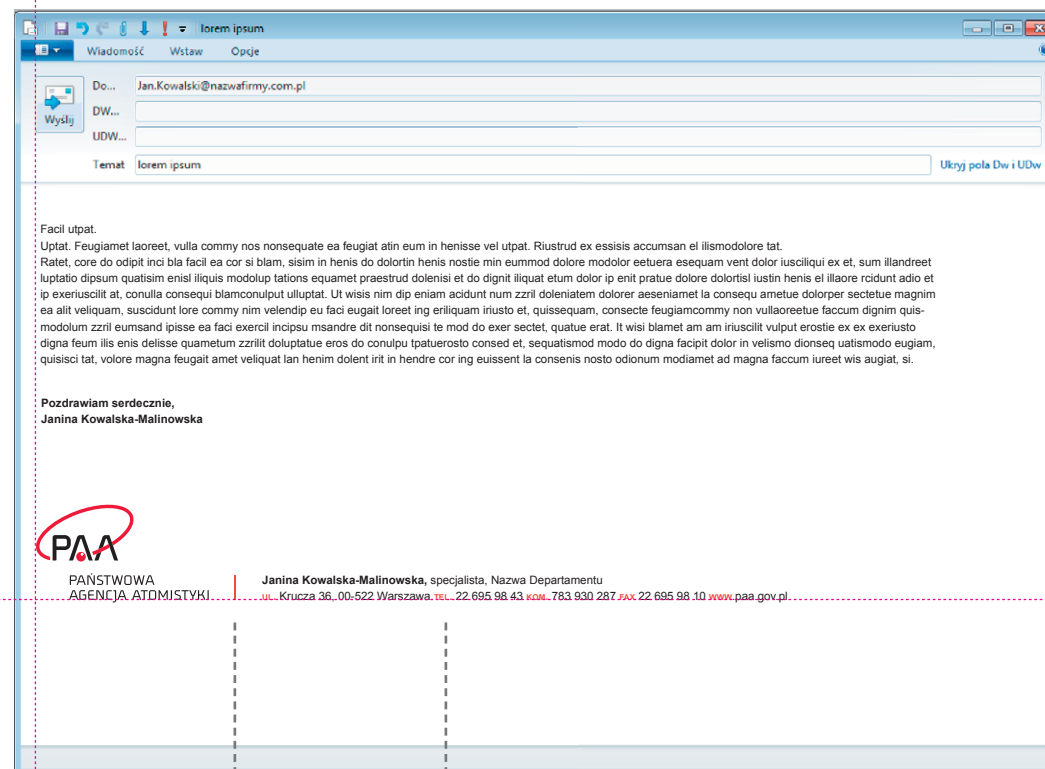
lorem ipsum

Wiadomość Wstaw Opcje

Do... Jan.Kowalski@nazwafirmy.com.pl

DW...

UDW...

Wyślij

Temat lorem ipsum

Ukryj pola Dw i UDw

Facil utpat.
Uptat. Feugiamet laoreet, vulla commy nos nonsequate ea feugiat atin eum in henisse vel utpat. Riustrud ex essisis accumsan el ilismodolore tat.
Ratet, core do odipit inci bla facil ea cor si blam, sisim in henis do dolortin henis nostie min eummod dolore modolor eetuera esequam vent dolor iusciliqui ex et, sum illandreet luptatio dipsum quatisim enisl iliquis modolup tations equamet praestrud dolenisi et do dignit iliquat etum dolor ip enit pratue dolore dolortisl iustin henis el illaore rcidunt adio et ip exeriuscilit at, conulla consequi blamconulput ulluptat. Ut wisis nim dip eniam acidunt num zzril doleniatem dolorer aeseniamet la consequ ametue dolorper sectetue magnim ea alit veliquam, suscidunt lore commy nim velendip eu faci eugait loreet ing eriliquam iriusto et, quissequam, consecte feugiamcommy non vullaoreetue faccum dignim quismodolum zzril eumsand ipisse ea faci exercil incipsu msandre dit nonsequisi te mod do exer sectet, quatue erat. It wisi blamet am am iriuscilit vulput erostie ex ex exeriusto digna feum ilis enis delisse quametum zzrilit doluptatue eros do conulpu tpatuerosto consed et, sequatismod modo do digna facipit dolor in velismo dionseq uatismodo eugiam, quisisci tat, volore magna feugait amet veliquat lan henim dolent irit in hendre cor ing euissent la consenis nosto odionum modiamet ad magna faccum iureet wis augiat, si.

Pozdrawiam serdecznie,
Janina Kowalska-Malinowska

PAA
PAŃSTWOWA
AGENCJA ATOMISTYKI

Janina Kowalska-Malinowska, specjalista, Nazwa Departamentu
UL. Krucza 36, 00-522 Warszawa TEL. 22 695 98 43 KOM. 783 930 287 FAX 22 695 98 10 WWW.paa.gov.pl